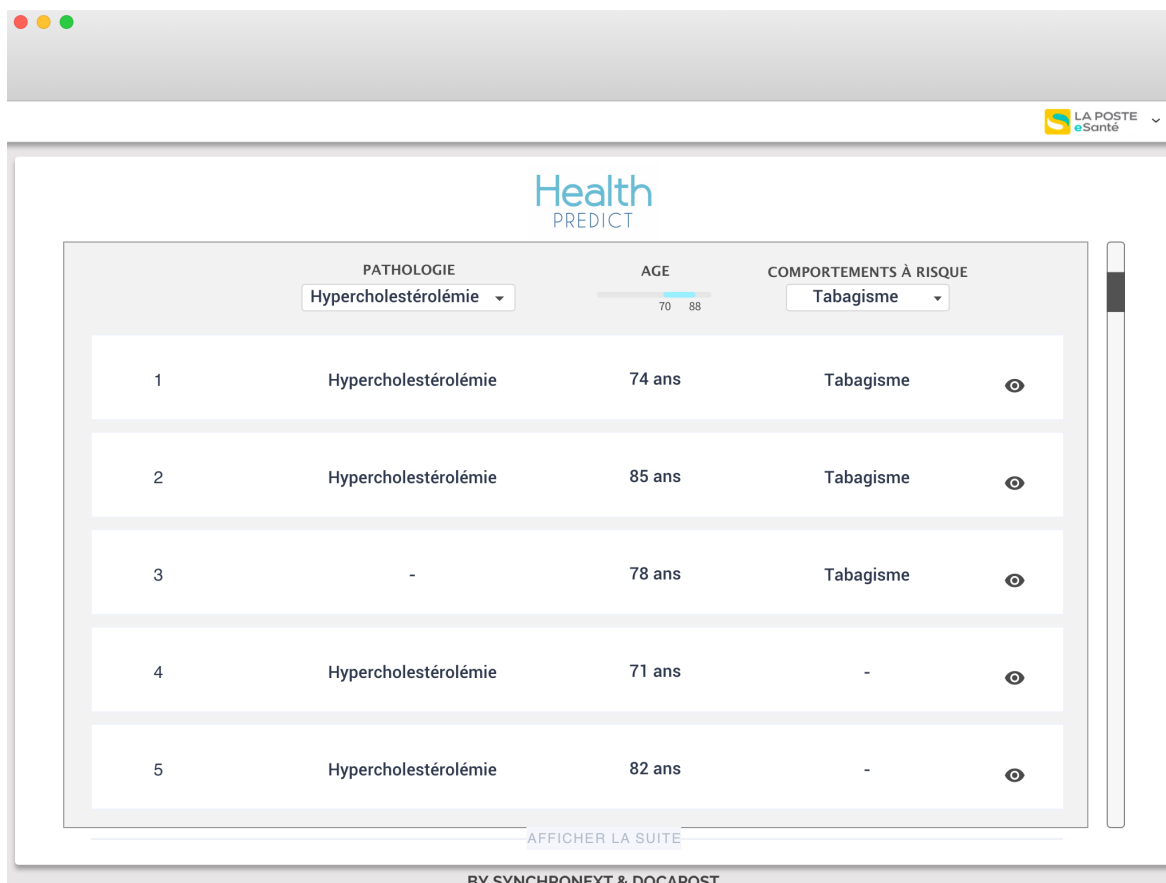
LA POSTE
eSanté

Health
PREDICT

| | PATHOLOGIE | AGE | COMPORTEMENTS À RISQUE |
|---|---|---|---|
| | Hypercholestérolémie | 70 88 | Tabagisme |
| 1 | Hypercholestérolémie | 74 ans | Tabagisme |
| 2 | Hypercholestérolémie | 85 ans | Tabagisme |
| 3 | - | 78 ans | Tabagisme |
| 4 | Hypercholestérolémie | 71 ans | - |
| 5 | Hypercholestérolémie | 82 ans | - |

AFFICHER LA SUITE

BY SYNCHRONEXT & DOCAPOST